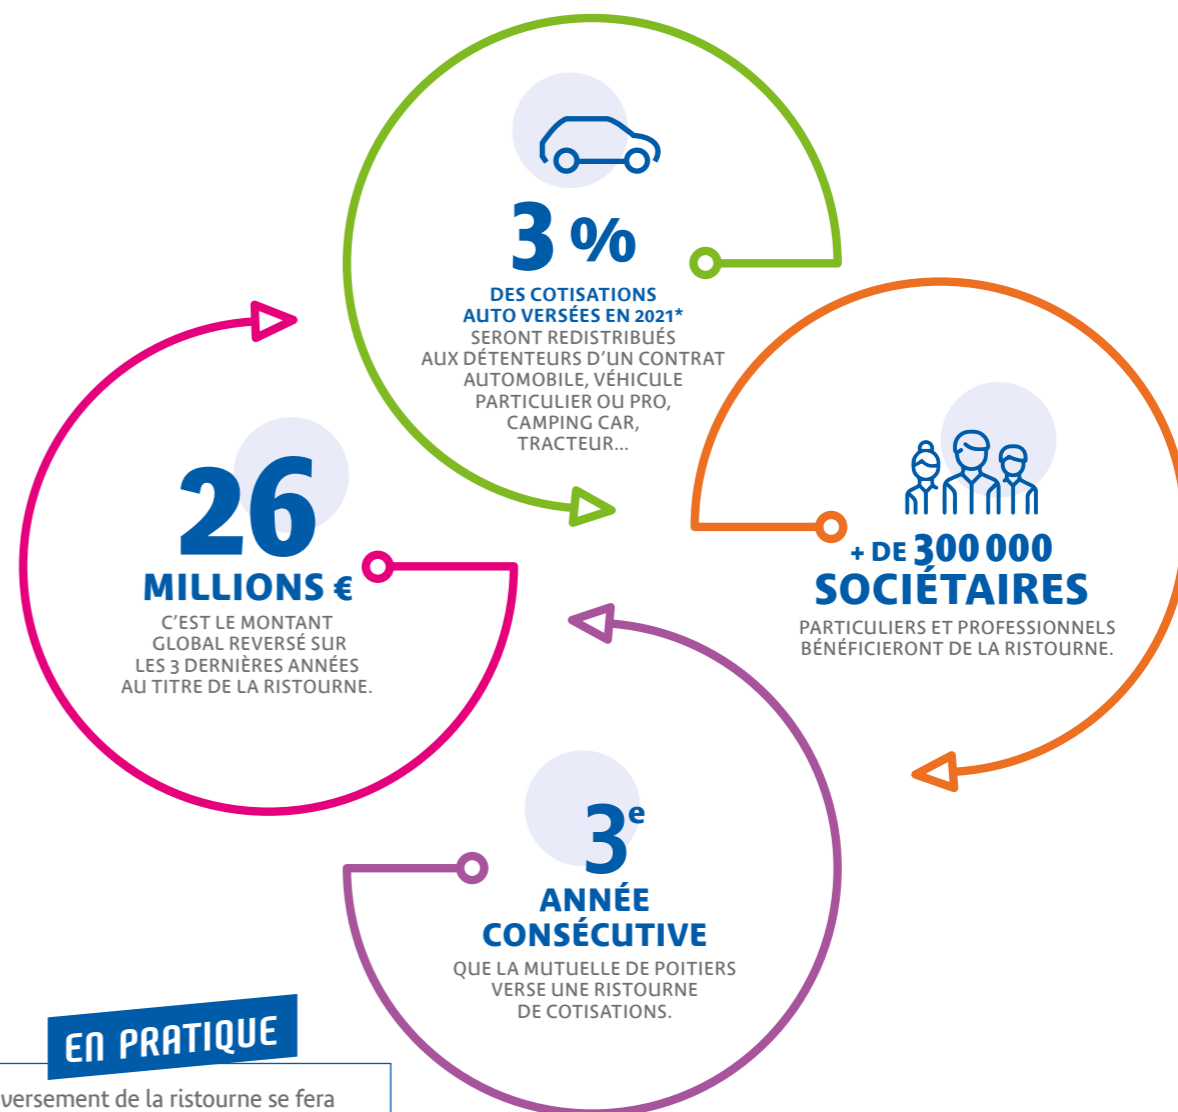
3 %

DES COTISATIONS AUTO VERSÉES EN 2021*

SERONT REDISTRIBUÉS AUX DÉTENTEURS D'UN CONTRAT AUTOMOBILE, VÉHICULE PARTICULIER OU PRO, CAMPING CAR, TRACTEUR...

26

MILLIONS €

C'EST LE MONTANT GLOBAL REVERSÉ SUR LES 3 DERNIÈRES ANNÉES AU TITRE DE LA RISTOURNE.

+ DE 300 000

SOCIÉTAIRES

PARTICULIERS ET PROFESSIONNELS BÉNÉFICIERONT DE LA RISTOURNE.

3$^{e}$

ANNÉE CONSÉCUTIVE

QUE LA MUTUELLE DE POITIERS VERSE UNE RISTOURNE DE COTISATIONS.

EN PRATIQUE

versement de la ristourne se fera